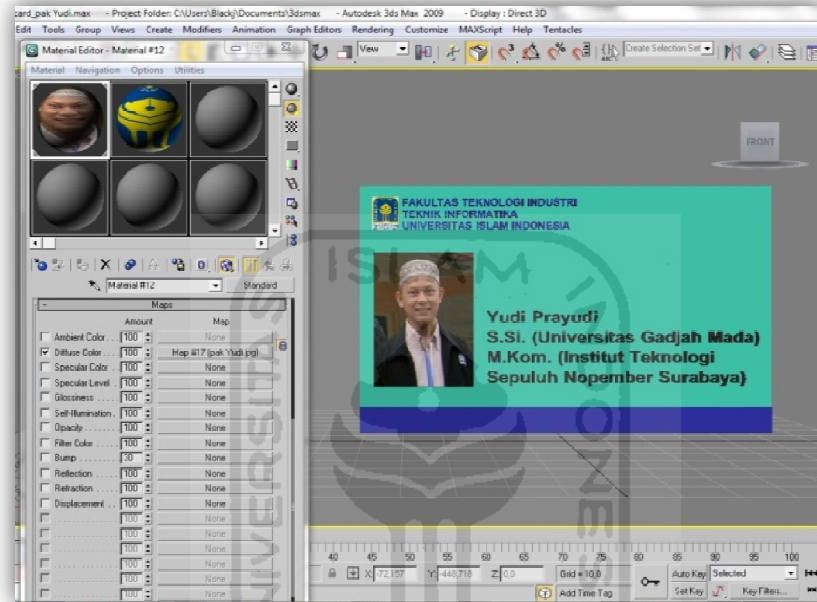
card_pak Yudi.max - Project Folder: C:\Users\Blackj\Documents\3dsmax - Autodesk 3ds Max 2009 - Display : Direct 3D

Edit Tools Group Views Create Modifiers Animation Graph Editors Rendering Customize MAXScript Help Tentacles

Material Editor - Material #12

Material Navigation Options Utilities

View

Create Selection Set

FRONT

Material #12

Standard

Maps

Amount Map

| | | Amount | Map |
|---|---|---|---|
| ☐ | Ambient Color . . | 100 | None |
| ☑ | Diffuse Color . . . | 100 | Map #17 (pak Yudi.jpg) |
| ☐ | Specular Color . . | 100 | None |
| ☐ | Specular Level . . | 100 | None |
| ☐ | Glossiness . . . . | 100 | None |
| ☐ | Self-Illumination . | 100 | None |
| ☐ | Opacity . . . . . | 100 | None |
| ☐ | Filter Color . . . | 100 | None |
| ☐ | Bump . . . . . . | 30 | None |
| ☐ | Reflection . . . . | 100 | None |
| ☐ | Refraction . . . . | 100 | None |
| ☐ | Displacement . . | 100 | None |
| ☐ | . . . . . . . . . | 100 | None |
| ☐ | . . . . . . . . . | 100 | None |
| ☐ | . . . . . . . . . | 100 | None |
| ☐ | . . . . . . . . . | 100 | None |
| ☐ | . . . . . . . . . | 100 | None |
| ☐ | . . . . . . . . . | 100 | None |

FAKULTAS TEKNOLOGI INDUSTRI
TEKNIK INFORMATIKA
UNIVERSITAS ISLAM INDONESIA

Yudi Prayudi
S.Si. (Universitas Gadjah Mada)
M.Kom. (Institut Teknologi Sepuluh Nopember Surabaya)

40 45 50 55 60 65 70 75 80 85 90 95 100

X: -72,157 Y: -448,718 Z: 0,0 Grid = 10,0

Add Time Tag

Auto Key Selected

Set Key Key Filters...